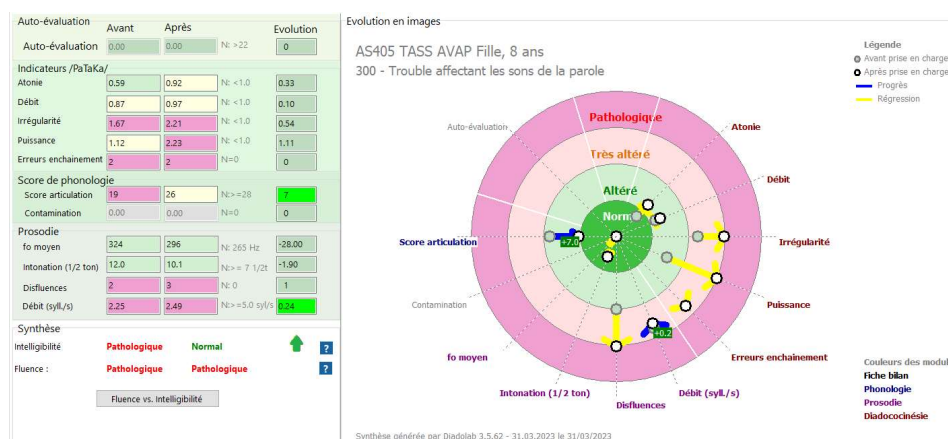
Auto-évaluation | Avant | Après | Evolution
Auto-évaluation 0.00 0.00 N: >22 0

Indicateurs /PaTaKa/
Atonie 0.59 0.92 N: <1.0 0.33
Débit 0.87 0.97 N: <1.0 0.10
Irrégularité 1.67 2.21 N: <1.0 0.54
Puissance 1.12 2.23 N: <1.0 1.11
Erreurs enchainement 2 2 N=0 0

Score de phonologie
Score articulation 19 26 N:>=28 7
Contamination 0.00 0.00 N=0 0

Prosodie
fo moyen 324 296 N: 265 Hz -28.00
Intonation (1/2 ton) 12.0 10.1 N:>= 7 1/2t -1.90
Disfluences 2 3 N: 0 1
Débit (syll./s) 2.25 2.49 N:>=5.0 syl/s 0.24

Synthèse
Intelligibilité Pathologique Normal ?
Fluence : Pathologique Pathologique ?

Fluence vs. Intelligibilité

Evolution en images

AS405 TASS AVAP Fille, 8 ans
300 - Trouble affectant les sons de la parole

Légende
Avant prise en charge
Après prise en charge
Progrès
Régression

Pathologique
Très altéré
Altéré
Normal
+7.0
+0.2

Auto-évaluation
Atonie
Débit
Irrégularité
Puissance
Erreurs enchainement
Débit (syll./s)
Disfluences
Intonation (1/2 ton)
fo moyen
Contamination
Score articulation

Couleurs des modul
Fiche bilan
Phonologie
Prosodie
Diadococinésie

Synthèse générée par Diadolab 3.5.62 - 31.03.2023 le 31/03/2023